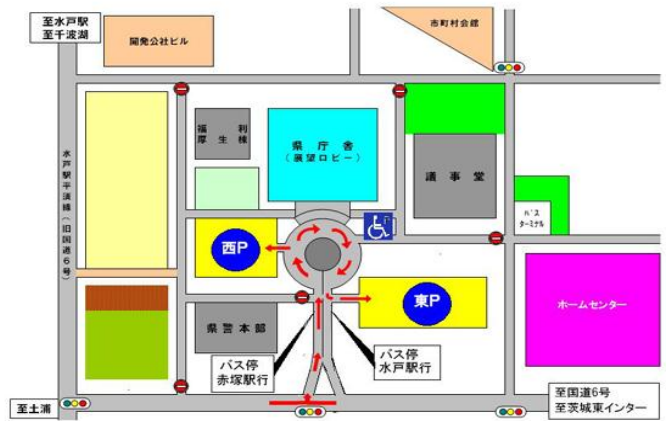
至水戸駅
至千波湖

開発公社ビル

市町村会館

福利厚生棟

県庁舎
（展望ロビー）

議事堂

水戸駅平須線（旧国道6号）

バスターミナル

西P

東P

ホームセンター

県警本部

バス停
赤塚駅行

バス停
水戸駅行

至土浦

至国道6号
至茨城東インター